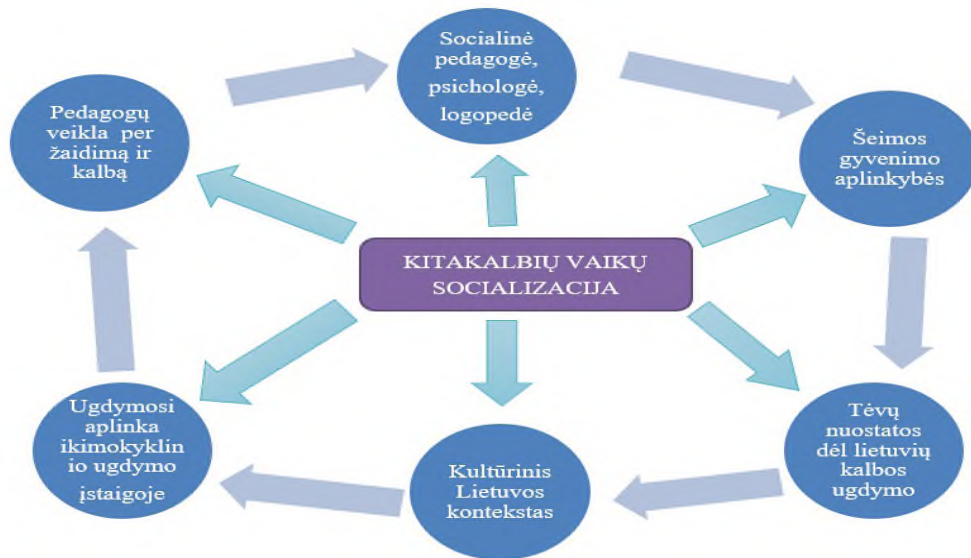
KITAKALBIŲ VAIKŲ SOCIALIZACIJA

Socialinė pedagogė, psichologė, logopedė

Šeimos gyvenimo aplinkybės

Tėvų nuostatos dėl lietuvių kalbos ugdymo

Kultūrinis Lietuvos kontekstas

Ugdymosi aplinka ikimokyklinio ugdymo įstaigoje

Pedagogų veikla per žaidimą ir kalbą